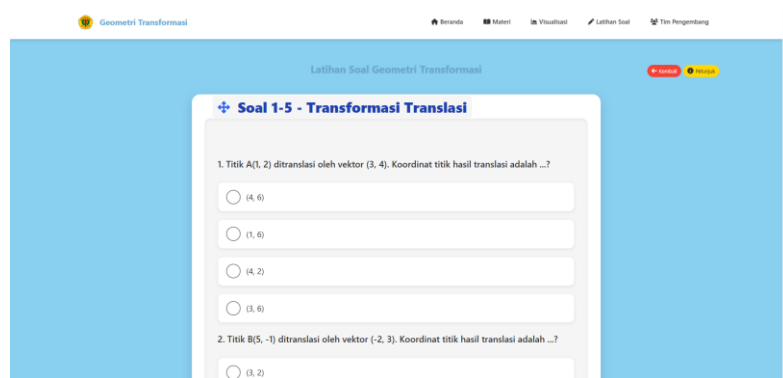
Geometri Transformasi

Beranda Materi Visualisasi Latihan Soal Tim Pengembang

Latihan Soal Geometri Transformasi

Kembali Petunjuk

Soal 1-5 - Transformasi Translasi

1. Titik A(1, 2) ditranslasi oleh vektor (3, 4). Koordinat titik hasil translasi adalah ...?

(4, 6)

(1, 6)

(4, 2)

(3, 6)

2. Titik B(5, -1) ditranslasi oleh vektor (-2, 3). Koordinat titik hasil translasi adalah ...?

(3, 2)